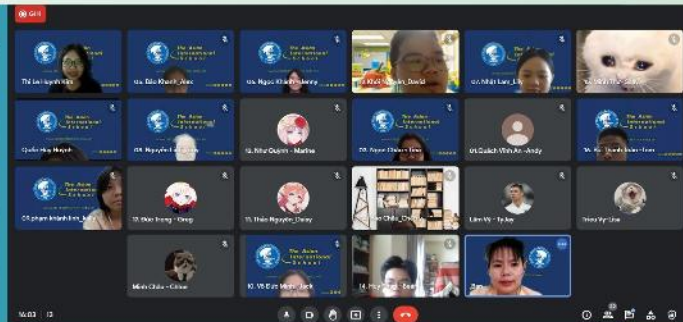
Ghi

The Asian International School

Thi Lai Huynh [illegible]

06. Đào Khánh_Alec

05. Ngọc Khanh_Jenny

Khải Nguyên_David

07. Nhật Lam_Lily

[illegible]

Quốc Huy Huỳnh

08. Nguyễn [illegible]

10. Như Quỳnh - Marine

20. Ngọc Châu - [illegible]

01.Quách Vĩnh An - Andy

14. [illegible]

04.phạm khánh linh_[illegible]

12. Bảo Trung - Greg

11. Thảo Nguyên_Daisy

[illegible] Châu_Chloe

Lâm Vĩ - TyJay

Triều Vy Lisa

Minh Châu - Chloe

10. Võ Đức Minh_Jack

14. Huy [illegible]

Jun

16:03 | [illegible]